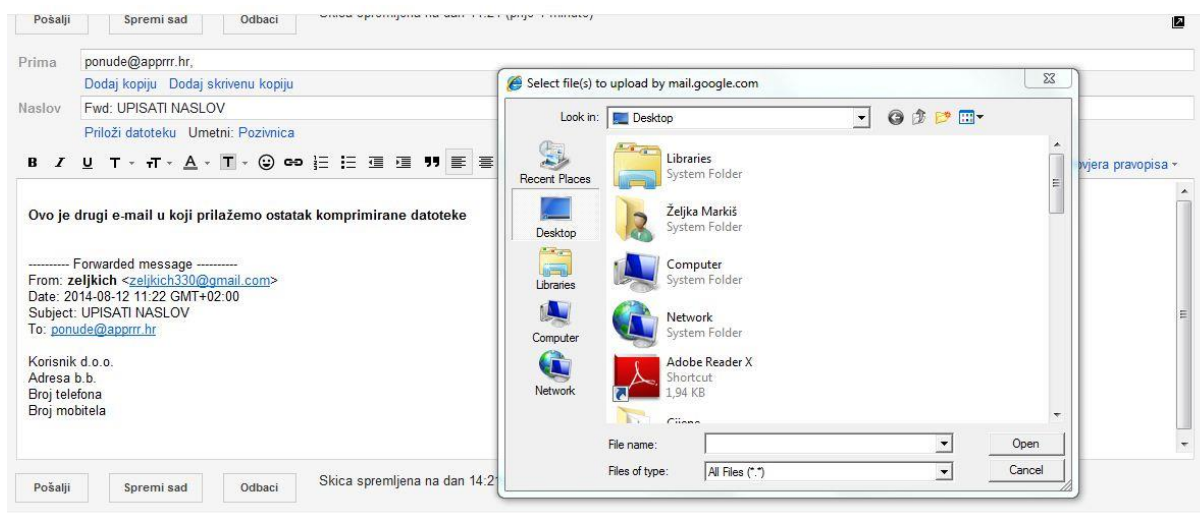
Pošalji Spremi sad Odbaci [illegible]

Prima ponude@apprrr.hr,

Dodaj kopiju Dodaj skrivenu kopiju

Naslov Fwd: UPISATI NASLOV

Priloži datoteku Umetni: Pozivnica

B I U T T A T

Ovo je drugi e-mail u koji prilažemo ostatak komprimirane datoteke

---------- Forwarded message ----------
From: zeljkich <zeljkich330@gmail.com>
Date: 2014-08-12 11:22 GMT+02:00
Subject: UPISATI NASLOV
To: ponude@apprrr.hr

Korisnik d.o.o.
Adresa b.b.
Broj telefona
Broj mobitela

Pošalji Spremi sad Odbaci Skica spremljena na dan 14:2

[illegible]vjera pravopisa

Select file(s) to upload by mail.google.com

Look in: Desktop

Recent Places
Desktop
Libraries
Computer
Network

Libraries
System Folder

Željka Markiš
System Folder

Computer
System Folder

Network
System Folder

Adobe Reader X
Shortcut
1,94 KB

File name:
Files of type: All Files (*.*)

Open
Cancel